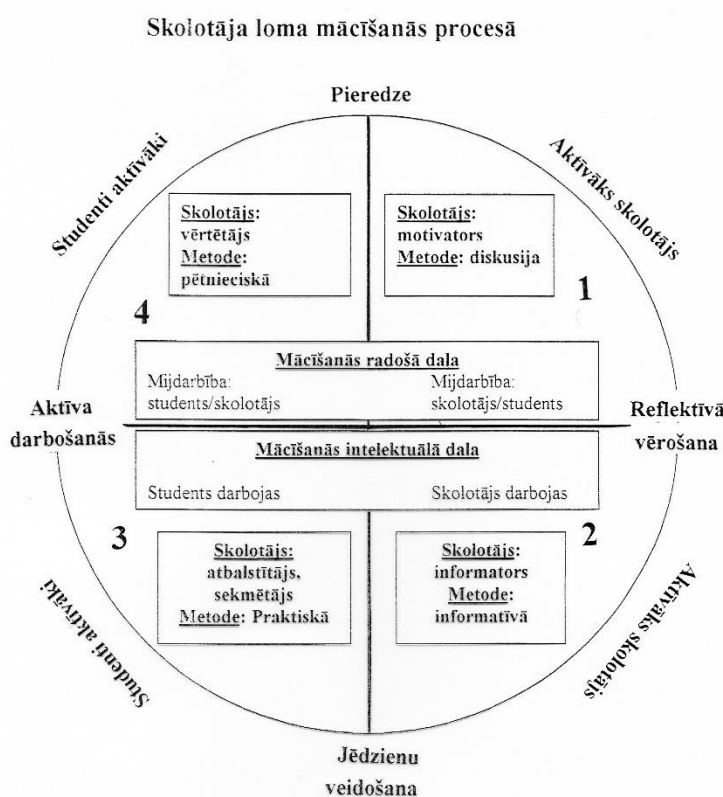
Skolotāja loma mācīšanās procesā

Pieredze

Studenti aktīvāki

Aktīvāks skolotājs

Skolotājs:
vērtētājs
Metode:
pētnieciskā

Skolotājs:
motivators
Metode: diskusija

1

4

Mācīšanās radošā daļa

Mijdarbība:
students/skolotājs

Mijdarbība:
skolotājs/students

Aktīva darbošanās

Reflektīvā vērošana

Mācīšanās intelektuālā daļa

Students darbojas

Skolotājs darbojas

3

2

Skolotājs:
atbalstītājs,
sekmētājs
Metode: Praktiskā

Skolotājs:
informators
Metode:
informatīvā

Studenti aktīvāki

Aktīvāks skolotājs

Jēdzienu veidošana